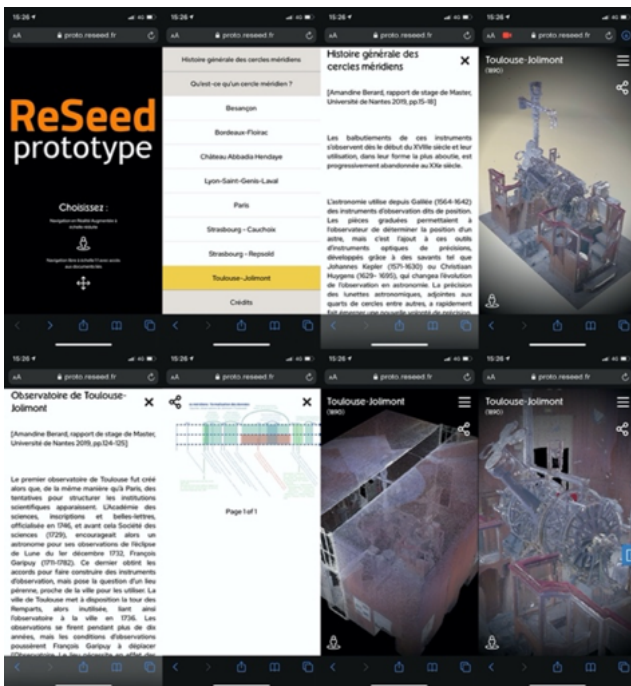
15:26 proto.reseed.fr

ReSeed prototype

Choisissez :

Navigation en Réalité Augmentée à échelle réduite

Navigation dans le modèle 3D avec accès aux documents liés

15:26 proto.reseed.fr

Histoire générale des cercles méridiens

Qu'est-ce qu'un cercle méridien ?

Besançon

Bordeaux-Floirac

Château-Abbadia-Hendaye

Lyon-Saint-Genis-Laval

Paris

Strasbourg - Cauchoix

Strasbourg - Repsold

Toulouse-Jolimont

Crédits

15:26 proto.reseed.fr

Histoire générale des cercles méridiens

[Amandine Berard, rapport de stage de Master, Université de Nantes 2019, pp.15-18]

Les balbutiements de ces instruments s'observent dès le début du XVIIIe siècle et leur utilisation, dans leur forme la plus aboutie, est progressivement abandonnée au XXe siècle.

L'astronomie utilise depuis Galilée (1564-1642) des instruments d'observation dits de position. Les pièces graduées permettaient à l'observateur de déterminer la position d'un astre, mais c'est l'ajout à ces outils d'instruments optiques de précision, développés grâce à des savants tel que Johannes Kepler (1571-1630) ou Christiaan Huygens (1629- 1695), qui changea l'évolution de l'observation en astronomie. La précision des lunettes astronomiques, adjointes aux quarts de cercles entre autres, a rapidement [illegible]

15:26 proto.reseed.fr

Toulouse-Jolimont
(1890)

15:26 proto.reseed.fr

Observatoire de Toulouse-Jolimont

[Amandine Berard, rapport de stage de Master, Université de Nantes 2019, pp.124-125]

Le premier observatoire de Toulouse fut créé alors que, de la même manière qu'à Paris, des tentatives pour structurer les institutions scientifiques apparaissent. L'Académie des sciences, inscriptions et belles-lettres, officialisée en 1746, et avant cela Société des sciences (1729), encourageait alors un astronome pour ses observations de l'éclipse de Lune du fer décembre 1732, François Garipuy (1711-1782). Ce dernier obtint les accords pour faire construire des instruments d'observation, mais pose la question d'un lieu pérenne, proche de la ville pour les utiliser. La ville de Toulouse met à disposition la tour des Remparts, alors inutilisée, liant ainsi l'observatoire à la ville en 1736. Les observations se firent pendant plus de dix années, mais les conditions d'observations poussèrent François Garipuy à déplacer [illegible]

15:26 proto.reseed.fr

Page 1 of 1

15:26 proto.reseed.fr

Toulouse-Jolimont
(1890)

15:26 proto.reseed.fr

Toulouse-Jolimont
(1890)